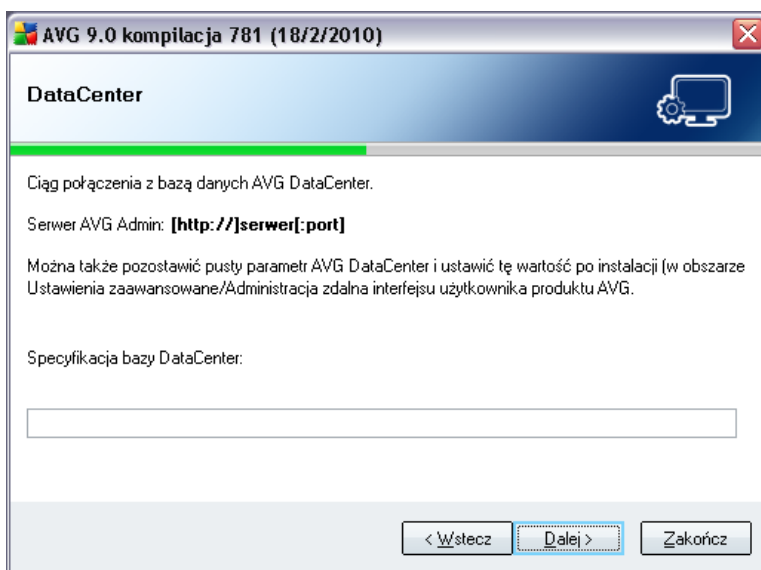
AVG 9.0 kompilacja 781 (18/2/2010)

DataCenter

Ciąg połączenia z bazą danych AVG DataCenter.

Serwer AVG Admin: **[http://]serwer[:port]**

Można także pozostawić pusty parametr AVG DataCenter i ustawić tę wartość po instalacji (w obszarze Ustawienia zaawansowane/Administracja zdalna interfejsu użytkownika produktu AVG.

Specyfikacja bazy DataCenter:

< Wstecz | Dalej > | Zakończ